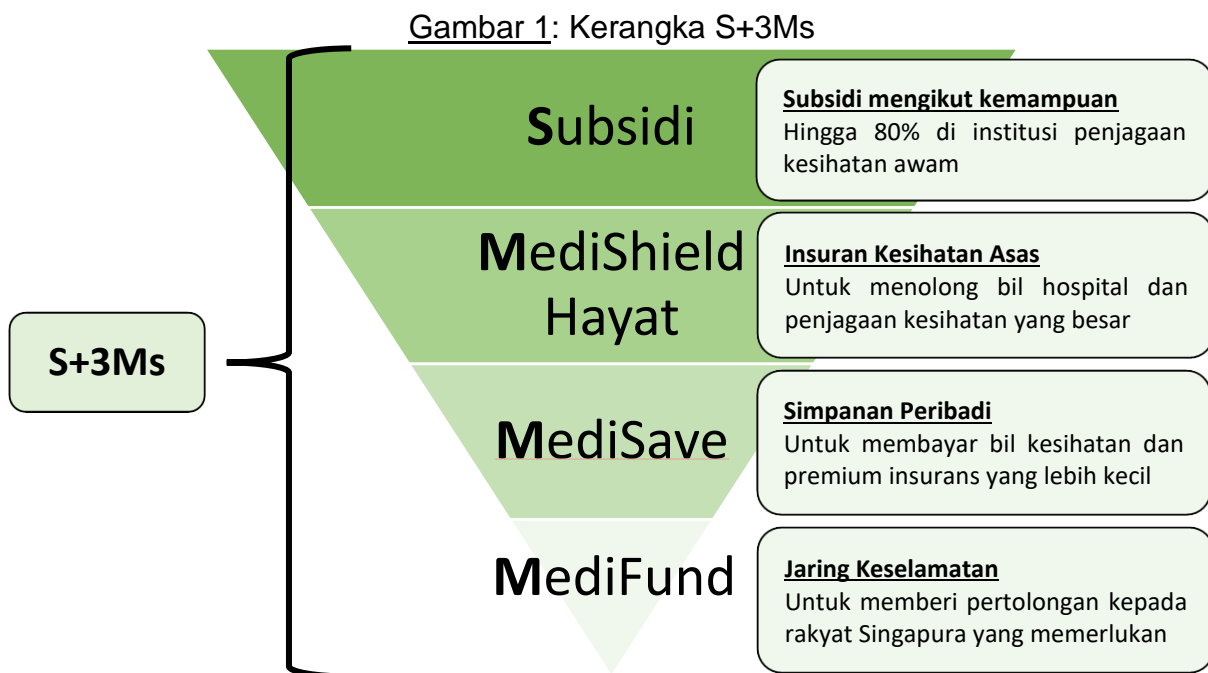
Gambar 1: Kerangka S+3Ms

S+3Ms

Subsidi

Subsidi mengikut kemampuan
Hingga 80% di institusi penjagaan kesihatan awam

MediShield Hayat

Insuran Kesihatan Asas
Untuk menolong bil hospital dan penjagaan kesihatan yang besar

MediSave

Simpanan Peribadi
Untuk membayar bil kesihatan dan premium insurans yang lebih kecil

MediFund

Jaring Keselamatan
Untuk memberi pertolongan kepada rakyat Singapura yang memerlukan